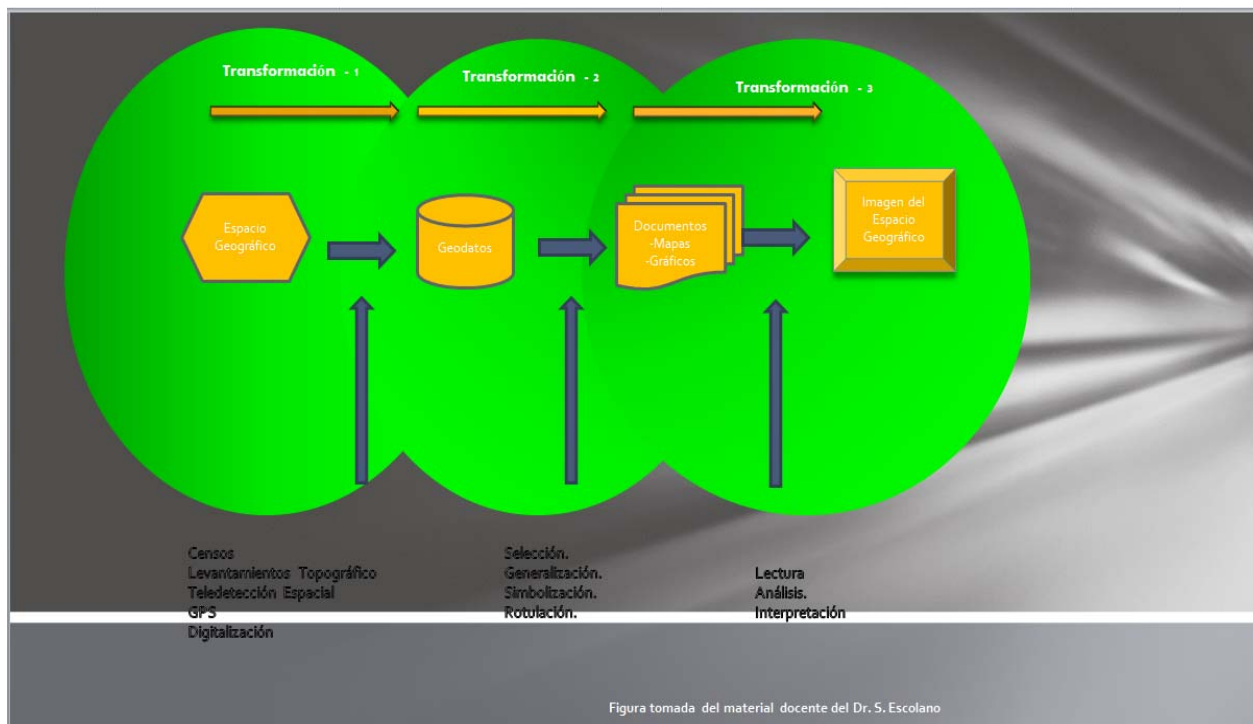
Transformación - 1

Transformación - 2

Transformación - 3

Espacio Geográfico

Geodatos

Documentos -Mapas -Gráficos

Imagen del Espacio Geográfico

Censos
Levantamientos Topográfico
Teledetección Espacial
GPS
Digitalización

Selección.
Generalización.
Simbolización.
Rotulación.

Lectura
Análisis.
Interpretación

Figura tomada del material docente del Dr. S. Escolano